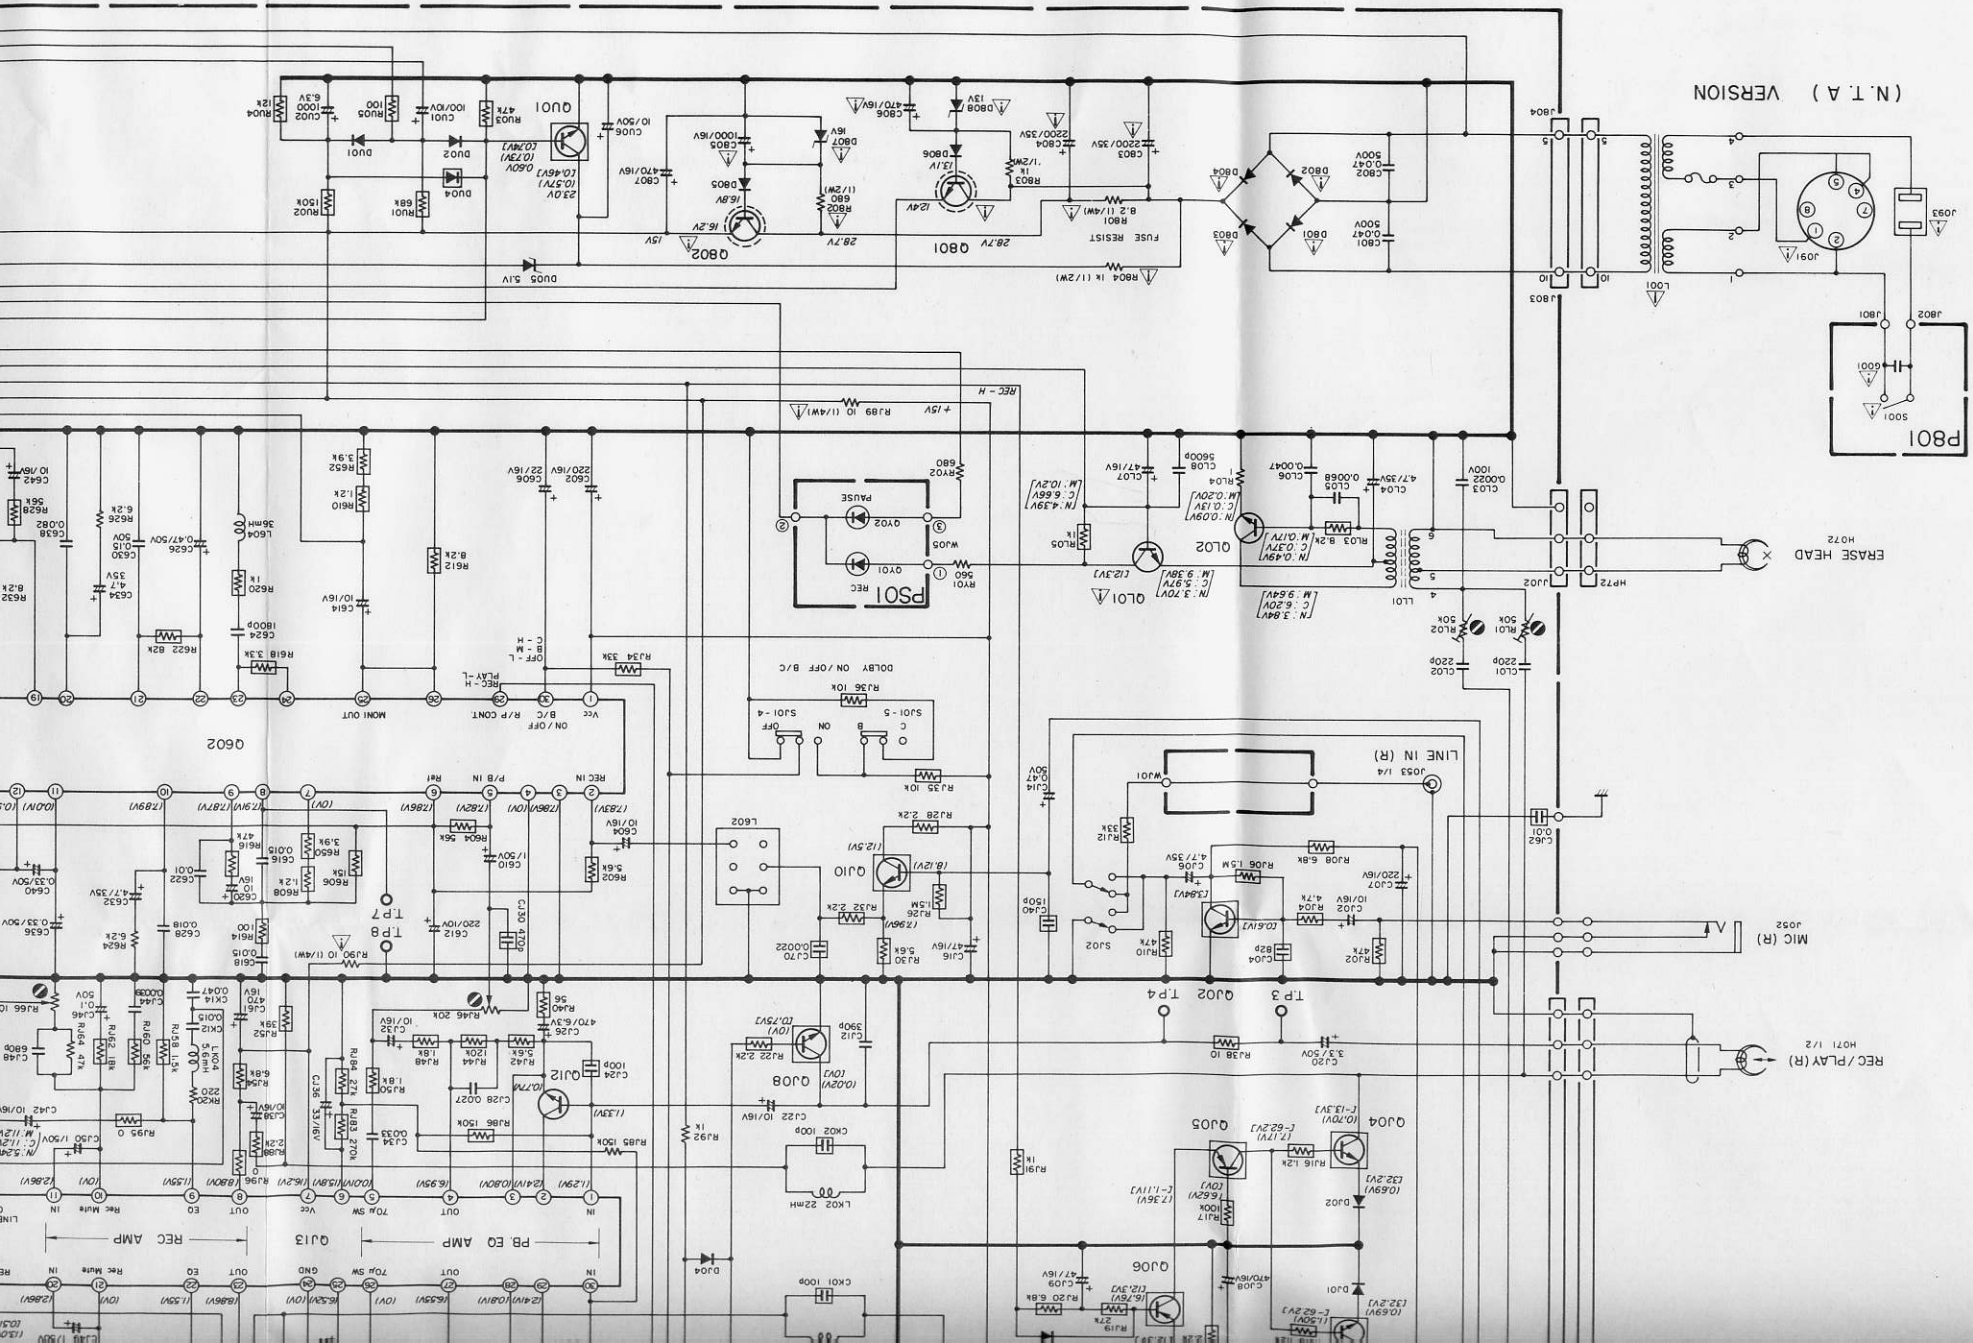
(N.T.A) VERSION

QU01
RU04 12K
CU02 1000 6.3V
RU05 100
CU01 100/10V
RU03 47K
CU06 10/50V
DU01
DU02
DU04
RU02 150K
RU01 68K
DU05 5.1V
[0.74V] [0.73V] [0.46V] 0.60V
[0.57V] [0.46V] 23.0V
CB07 470/16V
CB05 1000/16V
DB07 16V
DB05
16.8V
16.2V
15V
Q802
RB02 680 (1/2W)
28.7V
CB06 470/16V
DB08 13V
DB06
13.1V
12.4V
Q801
RB03 1K 1/2W
28.7V
CB04 2200/35V
CB03 2200/35V
RB01 8.2 (1/4W)
FUSE RESIST
RB04 1K (1/2W)
DB04
DB02
DB03
DB01
CB02 0.047 500V
CB01 0.047 500V
JB04
JB03
LB01
J091
J093
JB01
JB02
C001
S001
PB01

REC-H
+15V
RJ89 10 (1/4W)
RY02 680
QY02 PAUSE
QY01 REC
WJ05
PS01
RY01 560
CL08 5600p
CL07 47/16V
[N:4.49V] [C:6.69V] [M:10.2V]
RL05 1K
QL01
[12.3V]
[N:3.70V] [C:5.97V] [M:9.38V]
QL02
RL04 1
[N:0.09V] [C:0.13V] [M:0.20V]
CL06 0.0047
CL05 0.0068
RL03 8.2K
[N:0.49V] [C:0.37V] [M:0.17V]
CL04 4.7/35V
CL03 0.0022 100V
[N:3.84V] [C:6.20V] [M:9.64V]
LL01
JL02
HP72
ERASE HEAD
H072
RL02 50K
RL01 50K
CL02 220p
CL01 220p

C642 10/16V
R628 56K
C638 0.082
R632 8.2K
R626 6.2K
C634 4.7 35V
C630 0.15 50V
C626 0.47/50V
L604 36mH
R620 1K
R622 82K
C624 1800p
R618 3.3K
R652 3.9K
R610 1.2K
C614 10/16V
R612 8.2K
C606 22/16V
C602 220/16V
RJ34 33K
OFF-L B-M C-H
REC-H PLAY-L
MONI OUT
B/C R/P CONT. ON/OFF
Vcc
RJ36 10K
DOLBY ON/OFF B/C
SJ01-4
SJ01-5
OFF ON B C
Q602
RJ35 10K
P/B IN
Ref
REC IN
LINE IN (R)
J053 1/4
WJ01
CJ14 0.47 50V
(0.0V) (7.89V) (7.87V) (7.91V) (0V) (7.86V) (7.82V) (7.86V) (0V) (7.83V)
C640 0.33/50V
C632 4.7/35V
C622 0.01
R616 47K
C620 1 16V
C616 0.015
R608 1.2K
R650 3.9K
R606 15K
R604 56K
C610 1/50V
C604 10/16V
R602 5.6K
L602
RJ28 2.2K
QJ10
(12.5V)
(8.12V)
RJ12 33K
CJ06 4.7/35V
RJ06 1.5M
RJ08 6.8K
CJ07 220/16V
CJ62 0.01
C636 0.33/50V
R624 6.2K
C628 0.018
R614
C618 0.015
T.P7
T.P8
C612 220/10V
CJ30 470p
RJ90 10 (1/4W)
RJ32 2.2K
RJ26 1.5M
(7.96V)
RJ30 5.6K
CJ16 47/16V
CJ70 0.0022
CJ40 150p
SJ02
RJ10 47K
[3.84V]
[0.61V]
CJ04 82p
RJ04 4.7K
CJ02 10/16V
RJ02 47K
J052
MIC (R)
T.P4
QJ02
T.P3
RJ66 10K
CJ46 0.1 50V
CJ48 680p
RJ64 47K
RJ62 18K
CJ44 0.0039
RJ60 56K
RJ58 1.5K
CK14 0.047
CK12 0.015
LK04 5.6mH
RK20 220
CJ18 470 16V
RJ52 39K
RJ54 6.8K
RJ46 20K
CJ32 10/16V
RJ48 1.8K
RJ44 120K
RJ42 5.6K
RJ40 56
CJ26 470/6.3V
CJ24 100p
QJ12
(0.77V)
CJ28 0.027
RJ84 27K
RJ50 1.8K
CJ36 33/16V
RJ83 270K
CJ34 0.033
CJ12 390p
RJ22 2.2K
QJ08
(0V) [0.75V] (0V) [0.02V]
CJ22 10/16V
(1.33V)
RJ38 10
CJ20 3.3/50V
H071 1/2
REC/PLAY (R)
CJ42 10/16V
CJ50 1/50V
RJ95 0
RJ88 2.2K
CJ38 10/16V
RJ96
RJ86 150K
RJ85 150K
RJ92 1K
CK02 100p
LK02 22mH
RJ91 1K
QJ05
[-6.22V] [1.17V]
RJ16 1.2K
QJ04
[-13.1V] [0.70V]
[32.2V] [0.69V]
DJ02
[-1.11V] [7.36V]
(0V) [6.62V]
RJ17 100K
(12.86V) (0V) (1.55V) (1.88V) (8.16V) (6.21V) (1.85V) (0.01V) (16.59V) (0.80V) (12.41V) (1.29V)
LINE REC Mute IN EQ OUT Vcc 70μ SW OUT IN
REC AMP
QJ13
PB. EQ AMP
GND
Rec Mute IN EQ OUT 70μ SW OUT IN
(12.86V) (0V) (1.55V) (1.88V) (0V) (6.52V) (0V) (16.55V) (0.80V) (12.41V)
DJ04
CK01 100p
CJ09 47/16V
RJ20 6.8K
RJ19 27K
[12.3V] [6.76V]
QJ06
CJ08 470/16V
DJ01
[32.2V] [0.69V]
[-62.2V] [1.50V]
CJ48 1/50V